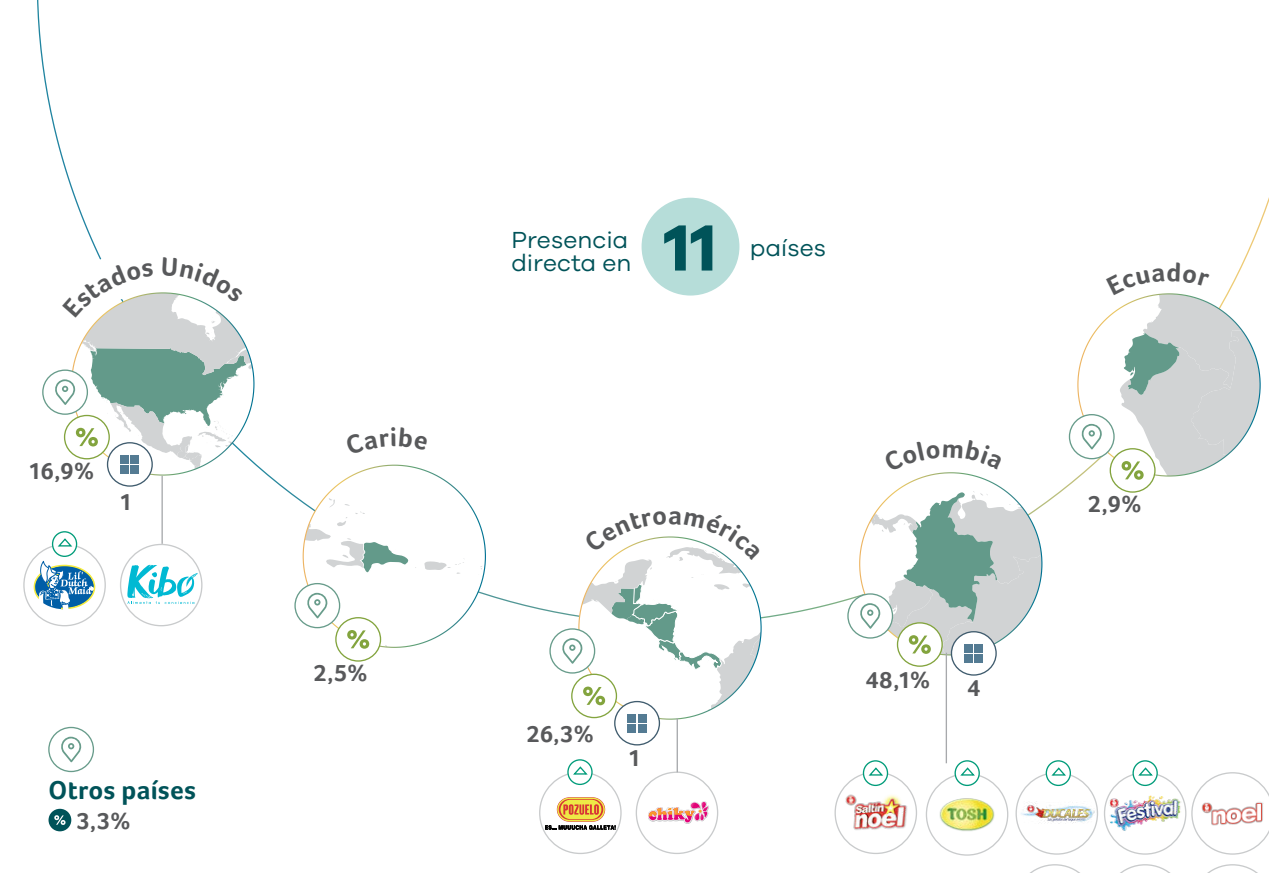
Presencia directa en 11 países

Estados Unidos
16,9%
1
Lil Dutch Maid
Kibo

Caribe
2,5%

Centroamérica
26,3%
1
POZUELO
chiky

Colombia
48,1%
4
Saltín noel
TOSH
DUCALES
Festival
noel

Ecuador
2,9%

Otros países
3,3%